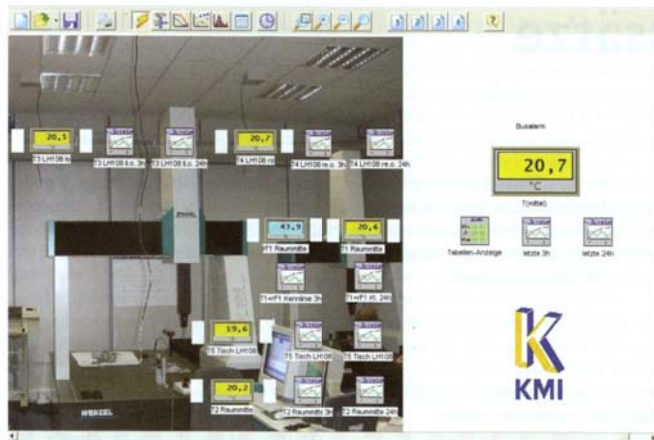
20,5
T3 LH108 li.o.
T3 LH108 li.o. 3h
T3 LH108 li.o. 24h
20,7
T4 LH108 re.o.
T4 LH108 re.o. 3h
T4 LH108 re.o. 24h
Busalarm
20,7
°C
T(mittel)
43,9
rF1 Raummitte
20,6
T1 Raummitte
Tabellen-Anzeige
letzte 3h
letzte 24h
T1+rF1 Raummitte 3h
T1+rF1 RM 24h
19,6
T5 Tisch LH108
T5 Tisch LH108
T5 Tisch LH108
20,2
T2 Raummitte
T2 Raummitte 3h
T2 Raummitte 24h
WENZEL
KMI